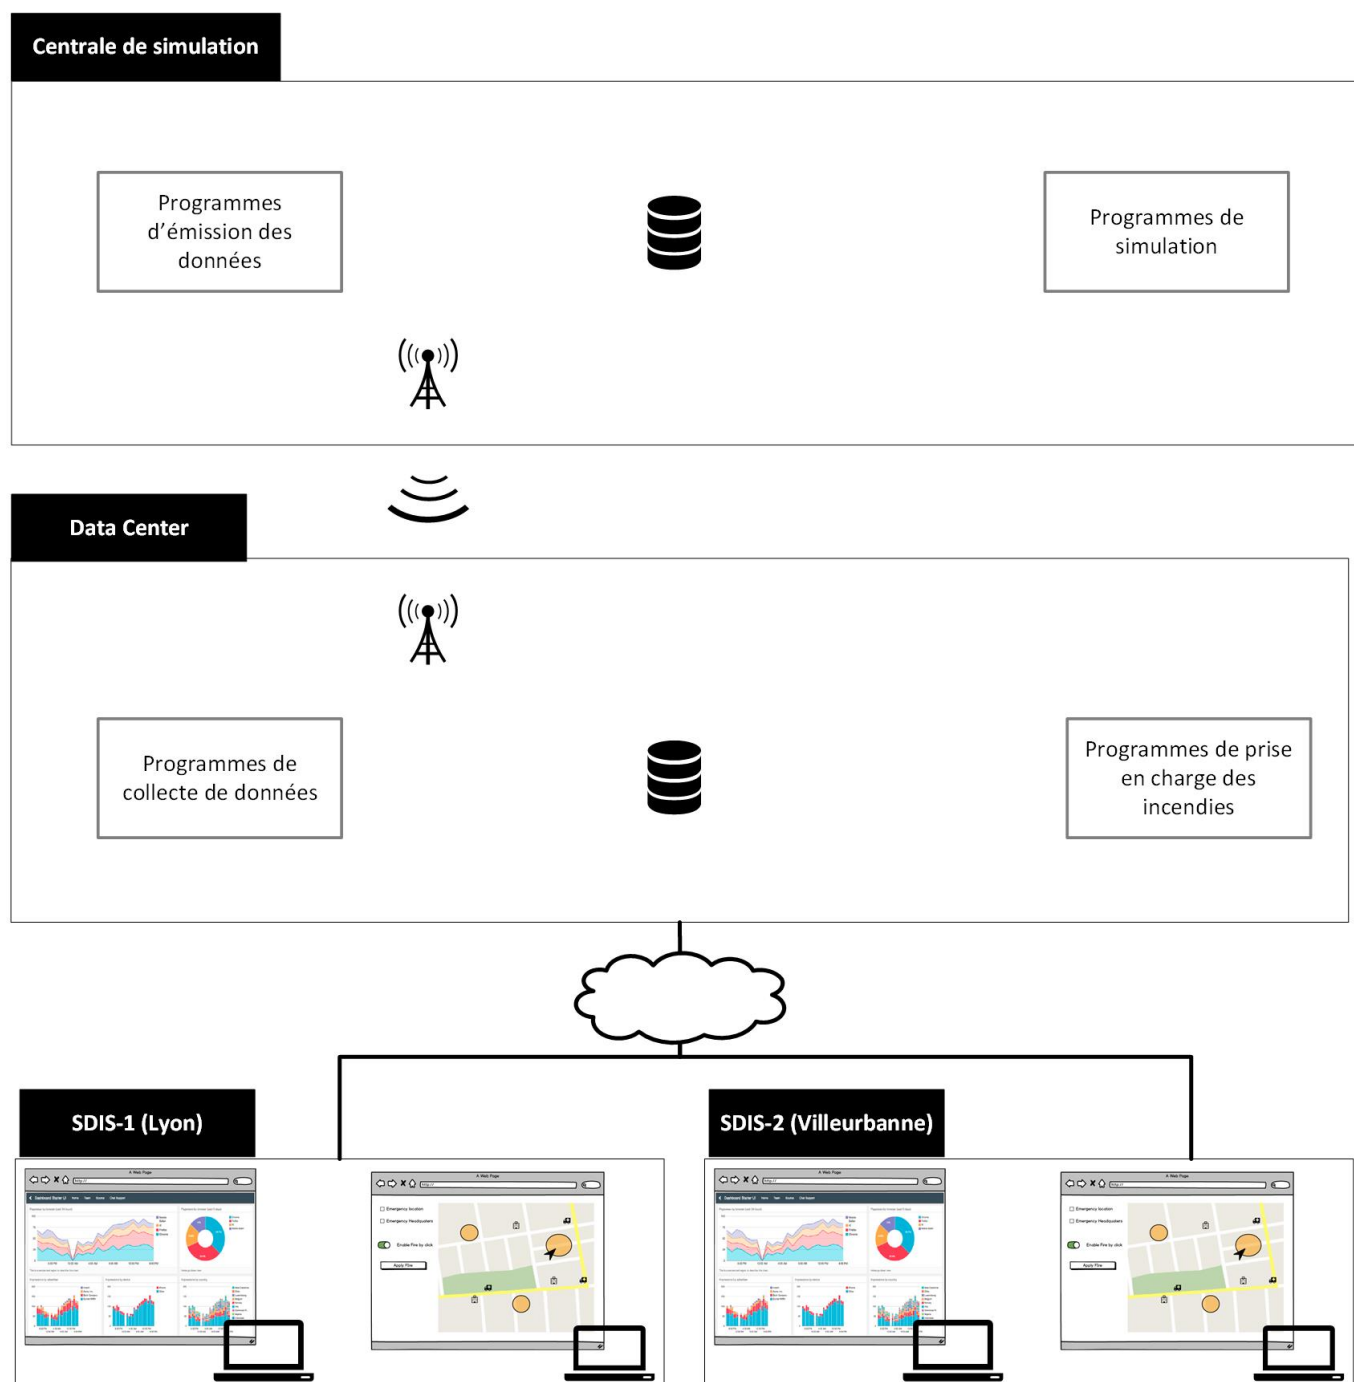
Centrale de simulation

Programmes d'émission des données

Programmes de simulation

Data Center

Programmes de collecte de données

Programmes de prise en charge des incendies

SDIS-1 (Lyon)

SDIS-2 (Villeurbanne)

A Web Page

http://

Dashboard Starter UI

Emergency location

Emergency Headquarters

Enable Fire by click

Apply Flow